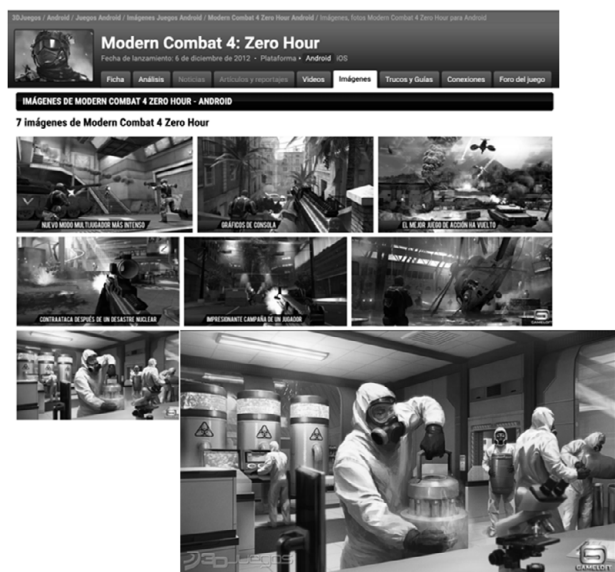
3DJuegos / Android / Juegos Android / Imágenes Juegos Android / Modern Combat 4 Zero Hour Android / Imágenes, fotos Modern Combat 4 Zero Hour para Android

Modern Combat 4: Zero Hour

Fecha de lanzamiento: 6 de diciembre de 2012 • Plataforma • Android iOS

Ficha Análisis Noticias Artículos y reportajes Videos Imágenes Trucos y Guías Conexiones Foro del juego

IMÁGENES DE MODERN COMBAT 4 ZERO HOUR - ANDROID

7 imágenes de Modern Combat 4 Zero Hour

NUEVO MODO MULTIJUGADOR MÁS INTENSO

GRÁFICOS DE CONSOLA

EL MEJOR JUEGO DE ACCIÓN HA VUELTO

CONTRAATACA DESPUÉS DE UN DESASTRE NUCLEAR

IMPRESIONANTE CAMPAÑA DE UN JUGADOR

3DJUEGOS

GAMELOFT